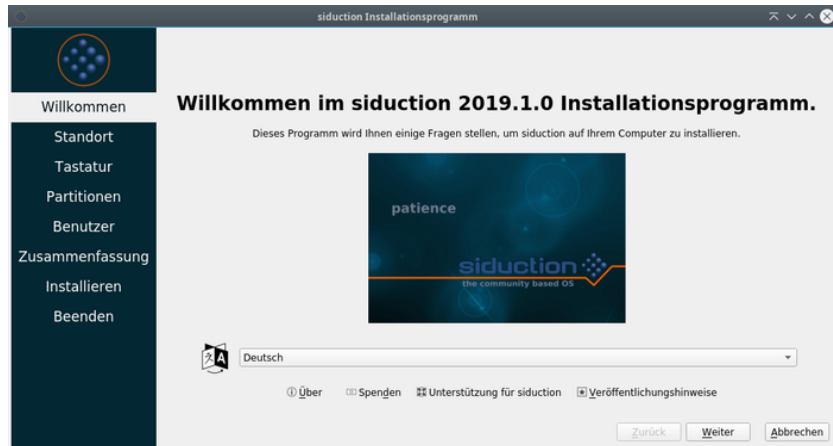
siduction Installationsprogramm

Willkommen
Standort
Tastatur
Partitionen
Benutzer
Zusammenfassung
Installieren
Beenden

Willkommen im siduction 2019.1.0 Installationsprogramm.

Dieses Programm wird Ihnen einige Fragen stellen, um siduction auf Ihrem Computer zu installieren.

patience

siduction
the community based OS

Deutsch

Über Spenden Unterstützung für siduction Veröffentlichungshinweise

Zurück Weiter Abbrechen